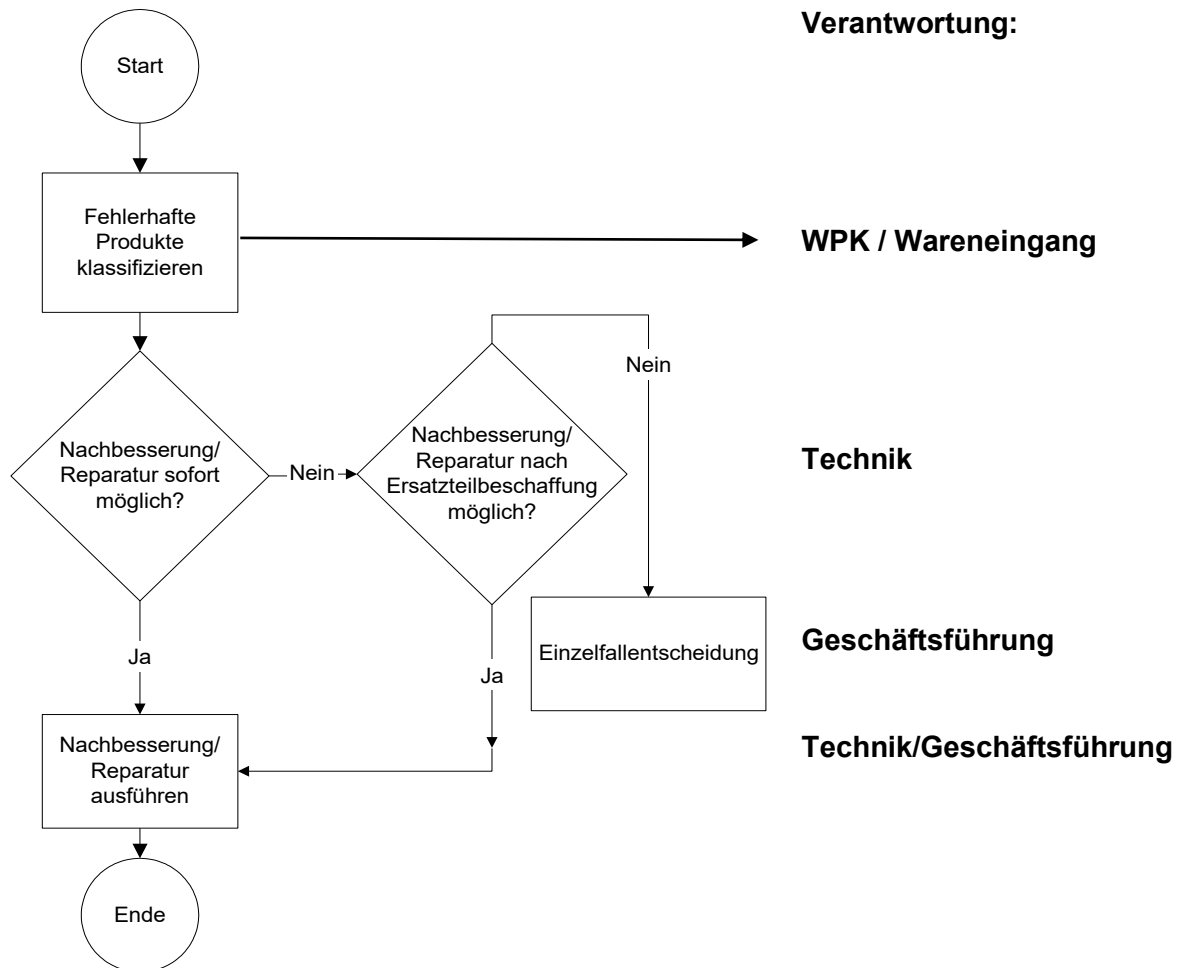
Verantwortung:

Start

Fehlerhafte Produkte klassifizieren

WPK / Wareneingang

Nein

Nachbesserung/ Reparatur sofort möglich?

Nein

Nachbesserung/ Reparatur nach Ersatzteilbeschaffung möglich?

Technik

Ja

Einzelfallentscheidung

Geschäftsführung

Ja

Nachbesserung/ Reparatur ausführen

Technik/Geschäftsführung

Ende